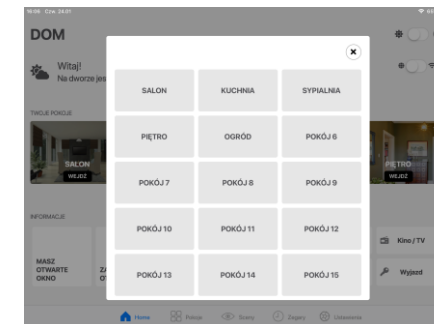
16:06 Czw. 24.01

DOM

Witaj!
Na dworze jes

TWOJE POKOJE

SALON
WEJDŹ

PIĘTRO
WEJDŹ

INFORMACJE

MASZ OTWARTE OKNO

ZA OT

Kino / TV

Wyjazd

×

| SALON | KUCHNIA | SYPIALNIA |
|---|---|---|
| PIĘTRO | OGRÓD | POKÓJ 6 |
| POKÓJ 7 | POKÓJ 8 | POKÓJ 9 |
| POKÓJ 10 | POKÓJ 11 | POKÓJ 12 |
| POKÓJ 13 | POKÓJ 14 | POKÓJ 15 |

Home Pokoje Sceny Zegary Ustawienia